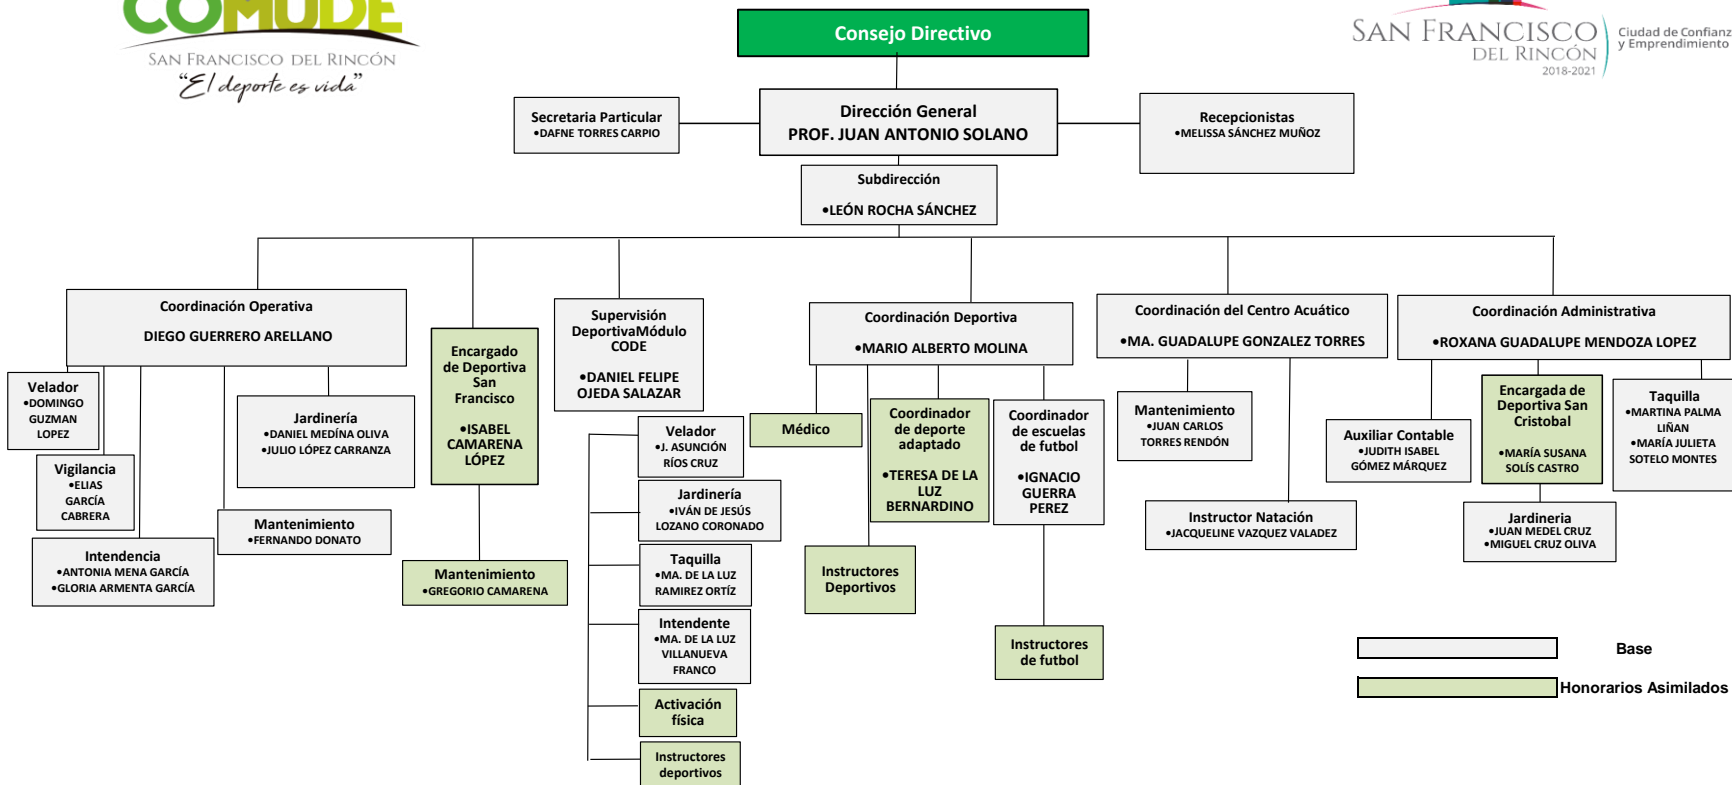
COMUDE
SAN FRANCISCO DEL RINCÓN
"El deporte es vida"

SAN FRANCISCO DEL RINCÓN 2018-2021
Ciudad de Confianz y Emprendimiento

Consejo Directivo

Secretaria Particular
•DAFNE TORRES CARPIO

Dirección General
PROF. JUAN ANTONIO SOLANO

Recepcionistas
•MELISSA SÁNCHEZ MUÑOZ

Subdirección
•LEÓN ROCHA SÁNCHEZ

Coordinación Operativa
DIEGO GUERRERO ARELLANO

Velador
•DOMINGO GUZMAN LOPEZ

Vigilancia
•ELIAS GARCÍA CABRERA

Intendencia
•ANTONIA MENA GARCÍA
•GLORIA ARMENTA GARCÍA

Jardinería
•DANIEL MEDÍNA OLIVA
•JULIO LÓPEZ CARRANZA

Mantenimiento
•FERNANDO DONATO

Encargado de Deportiva San Francisco
•ISABEL CAMARENA LÓPEZ

Mantenimiento
•GREGORIO CAMARENA

Supervisión DeportivaMódulo CODE
•DANIEL FELIPE OJEDA SALAZAR

Velador
•J. ASUNCIÓN RÍOS CRUZ

Jardinería
•IVÁN DE JESÚS LOZANO CORONADO

Taquilla
•MA. DE LA LUZ RAMIREZ ORTÍZ

Intendente
•MA. DE LA LUZ VILLANUEVA FRANCO

Activación física

Instructores deportivos

Coordinación Deportiva
•MARIO ALBERTO MOLINA

Médico

Coordinador de deporte adaptado
•TERESA DE LA LUZ BERNARDINO

Coordinador de escuelas de futbol
•IGNACIO GUERRA PEREZ

Instructores Deportivos

Instructores de futbol

Coordinación del Centro Acuático
•MA. GUADALUPE GONZALEZ TORRES

Mantenimiento
•JUAN CARLOS TORRES RENDÓN

Instructor Natación
•JACQUELINE VAZQUEZ VALADEZ

Coordinación Administrativa
•ROXANA GUADALUPE MENDOZA LOPEZ

Auxiliar Contable
•JUDITH ISABEL GÓMEZ MÁRQUEZ

Encargada de Deportiva San Cristobal
•MARÍA SUSANA SOLÍS CASTRO

Taquilla
•MARTINA PALMA LIÑAN
•MARÍA JULIETA SOTELO MONTES

Jardinería
•JUAN MEDEL CRUZ
•MIGUEL CRUZ OLIVA

Base

Honorarios Asimilados